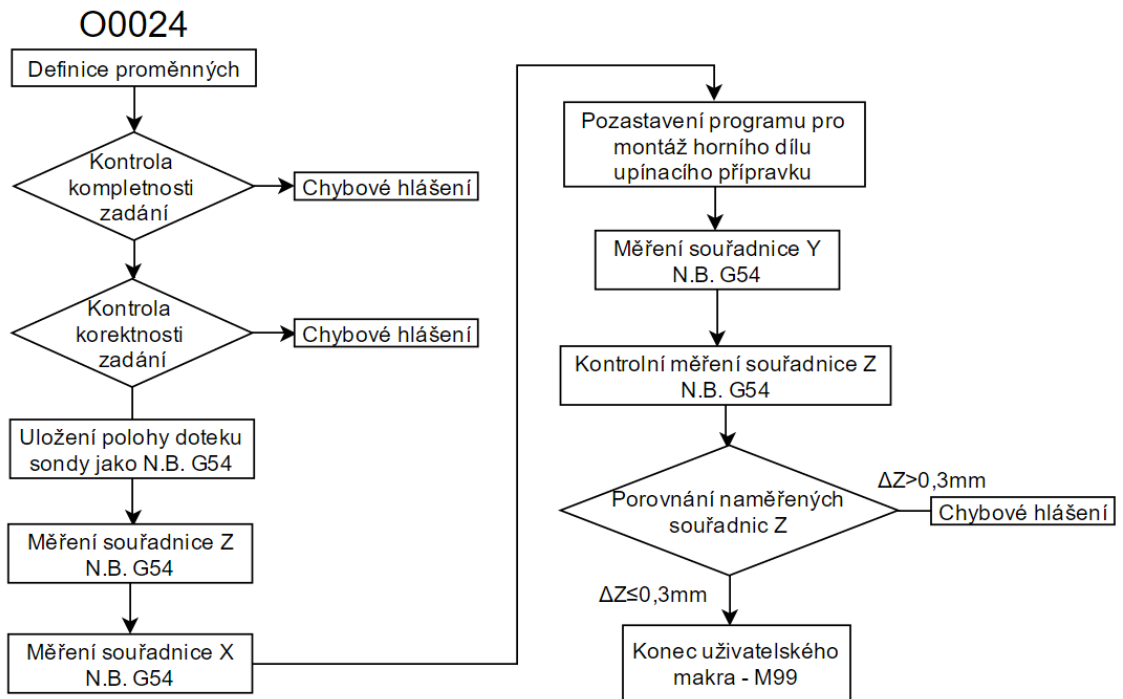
O0024

Definice proměnných

Kontrola kompletnosti zadání

Chybové hlášení

Kontrola korektnosti zadání

Chybové hlášení

Uložení polohy doteku sondy jako N.B. G54

Měření souřadnice Z N.B. G54

Měření souřadnice X N.B. G54

Pozastavení programu pro montáž horního dílu upínacího přípravku

Měření souřadnice Y N.B. G54

Kontrolní měření souřadnice Z N.B. G54

Porovnání naměřených souřadnic Z

ΔZ>0,3mm

Chybové hlášení

ΔZ≤0,3mm

Konec uživatelského makra - M99